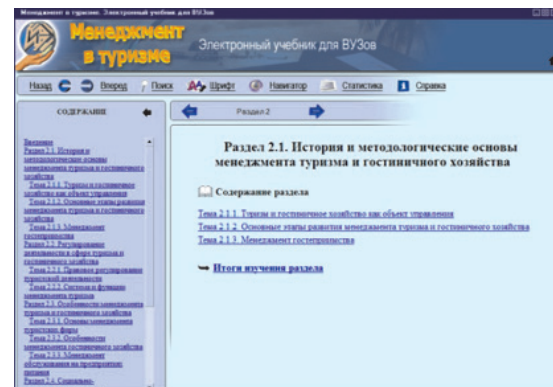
Менеджмент в туризме. Электронный учебник для ВУЗов

Менеджмент в туризме

Электронный учебник для ВУЗов

Назад Вперед Поиск Шрифт Навигатор Статистика Справка

СОДЕРЖАНИЕ

Введение
Раздел 2.1. История и методологические основы менеджмента туризма и гостиничного хозяйства
Тема 2.1.1. Туризм и гостиничное хозяйство как объект управления
Тема 2.1.2. Основные этапы развития менеджмента туризма и гостиничного хозяйства
Тема 2.1.3. Менеджмент гостеприимства
Раздел 2.2. Регулирование деятельности в сфере туризма и гостиничного хозяйства
Тема 2.2.1. Правовое регулирование туристской деятельности
Тема 2.2.2. Система и функции менеджмента туризма
Раздел 2.3. Особенности менеджмента туризма и гостиничного хозяйства
Тема 2.3.1. Основы менеджмента туристских фирм
Тема 2.3.2. Особенности менеджмента гостиничного хозяйства
Тема 2.3.3. Менеджмент обслуживания на предприятиях питания
Раздел 2.4. Социально-

Раздел 2

Раздел 2.1. История и методологические основы менеджмента туризма и гостиничного хозяйства

Содержание раздела

Тема 2.1.1. Туризм и гостиничное хозяйство как объект управления
Тема 2.1.2. Основные этапы развития менеджмента туризма и гостиничного хозяйства
Тема 2.1.3. Менеджмент гостеприимства

Итоги изучения раздела